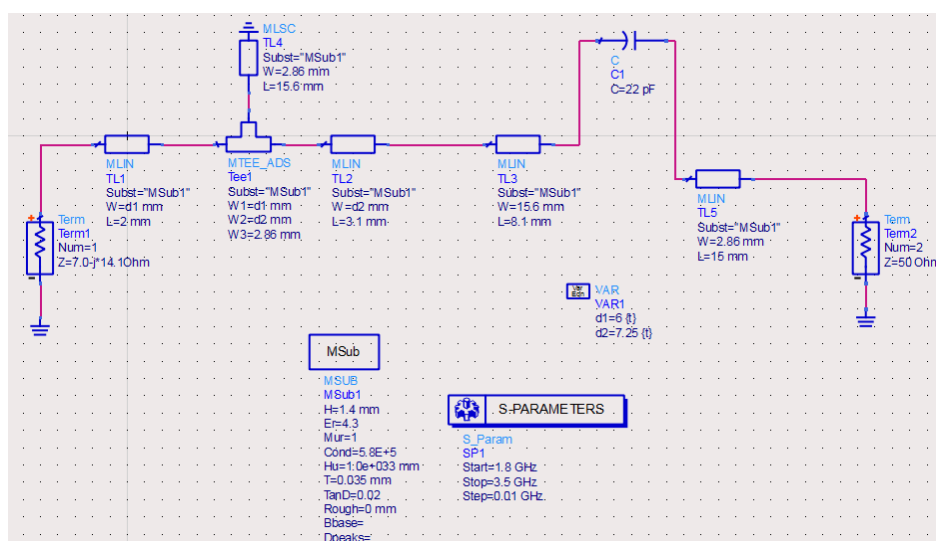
MLSC
TL4
Subst="MSub1"
W=2.86 mm
L=15.6 mm

C
C1
C=22 pF

MLIN
TL1
Subst="MSub1"
W=d1 mm
L=2 mm

MTEE_ADS
Tee1
Subst="MSub1"
W1=d1 mm
W2=d2 mm
W3=2.86 mm

MLIN
TL2
Subst="MSub1"
W=d2 mm
L=3.1 mm

MLIN
TL3
Subst="MSub1"
W=15.6 mm
L=8.1 mm

MLIN
TL5
Subst="MSub1"
W=2.86 mm
L=15 mm

Term
Term1
Num=1
Z=7.0-j*14.1Ohm

Term
Term2
Num=2
Z=50 Ohm

VAR
VAR1
d1=6 {t}
d2=7.25 {t}

MSub

MSUB
MSub1
H=1.4 mm
Er=4.3
Mur=1
Cond=5.8E+5
Hu=1.0e+033 mm
T=0.035 mm
TanD=0.02
Rough=0 mm
Bbase=
Dpeaks=

S-PARAMETERS

S_Param
SP1
Start=1.8 GHz
Stop=3.5 GHz
Step=0.01 GHz